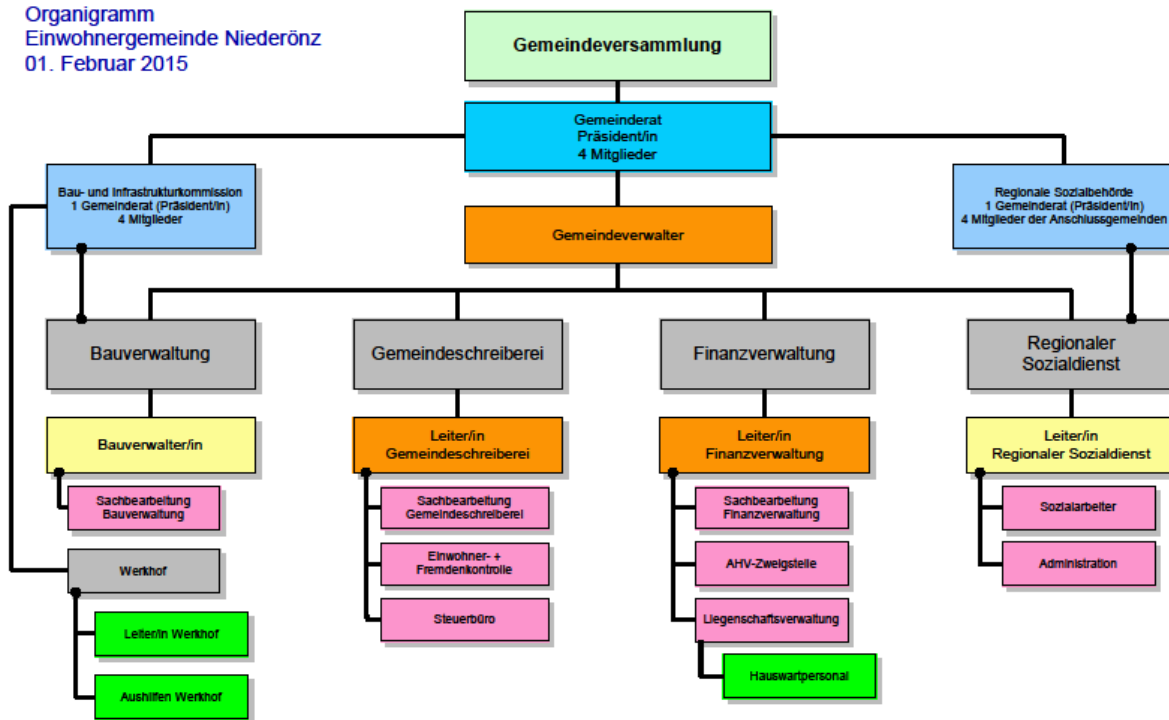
Organigramm
Einwohnergemeinde Niederönz
01. Februar 2015

Gemeindeversammlung

Gemeinderat
Präsident/in
4 Mitglieder

Bau- und Infrastrukturkommission
1 Gemeinderat (Präsident/in)
4 Mitglieder

Regionale Sozialbehörde
1 Gemeinderat (Präsident/in)
4 Mitglieder der Anschlussgemeinden

Gemeindeverwalter

Bauverwaltung

Gemeindeschreiberei

Finanzverwaltung

Regionaler Sozialdienst

Bauverwalter/in

Sachbearbeitung Bauverwaltung

Werkhof

Leiter/in Werkhof

Aushilfen Werkhof

Leiter/in Gemeindeschreiberei

Sachbearbeitung Gemeindeschreiberei

Einwohner- + Fremdenkontrolle

Steuerbüro

Leiter/in Finanzverwaltung

Sachbearbeitung Finanzverwaltung

AHV-Zweigstelle

Liegenschaftsverwaltung

Hauswartpersonal

Leiter/in Regionaler Sozialdienst

Sozialarbeiter

Administration